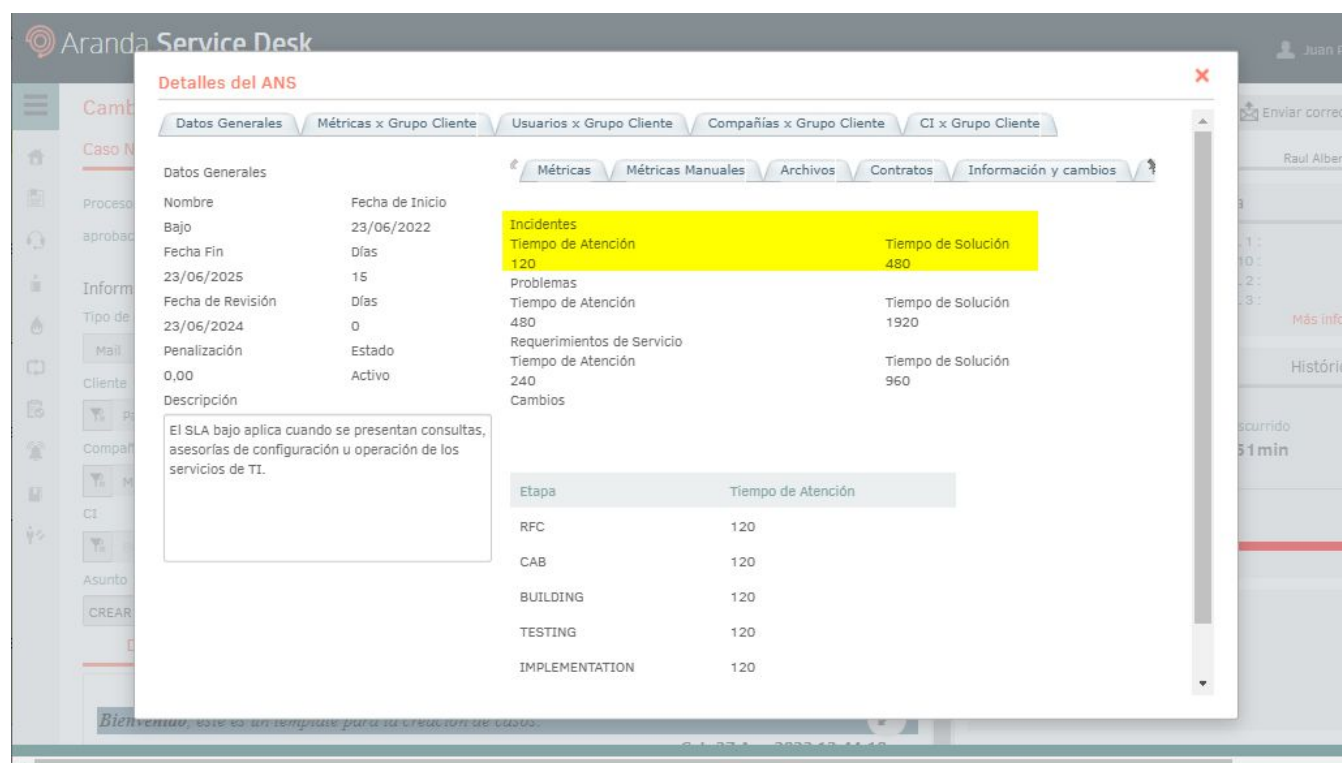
Aranda Service Desk

Juan P

Camb

Caso N

Proceso

aprobac

Inform

Tipo de

Mail

Cliente

Compañ

CI

Asunto

CREAR

Bienvenido, este es un template para la creación de casos.

Enviar correo

Raul Alber

Más info

Históri

scurrido

51min

Detalles del ANS

×

Datos Generales | Métricas x Grupo Cliente | Usuarios x Grupo Cliente | Compañías x Grupo Cliente | CI x Grupo Cliente

Datos Generales

| | |
|---|---|
| Nombre | Fecha de Inicio |
| Bajo | 23/06/2022 |
| Fecha Fin | Días |
| 23/06/2025 | 15 |
| Fecha de Revisión | Días |
| 23/06/2024 | 0 |
| Penalización | Estado |
| 0,00 | Activo |

Descripción

El SLA bajo aplica cuando se presentan consultas, asesorías de configuración u operación de los servicios de TI.

Métricas | Métricas Manuales | Archivos | Contratos | Información y cambios

Incidentes
Tiempo de Atención Tiempo de Solución
120 480
Problemas
Tiempo de Atención Tiempo de Solución
480 1920
Requerimientos de Servicio
Tiempo de Atención Tiempo de Solución
240 960
Cambios

| Etapa | Tiempo de Atención |
|---|---|
| RFC | 120 |
| CAB | 120 |
| BUILDING | 120 |
| TESTING | 120 |
| IMPLEMENTATION | 120 |